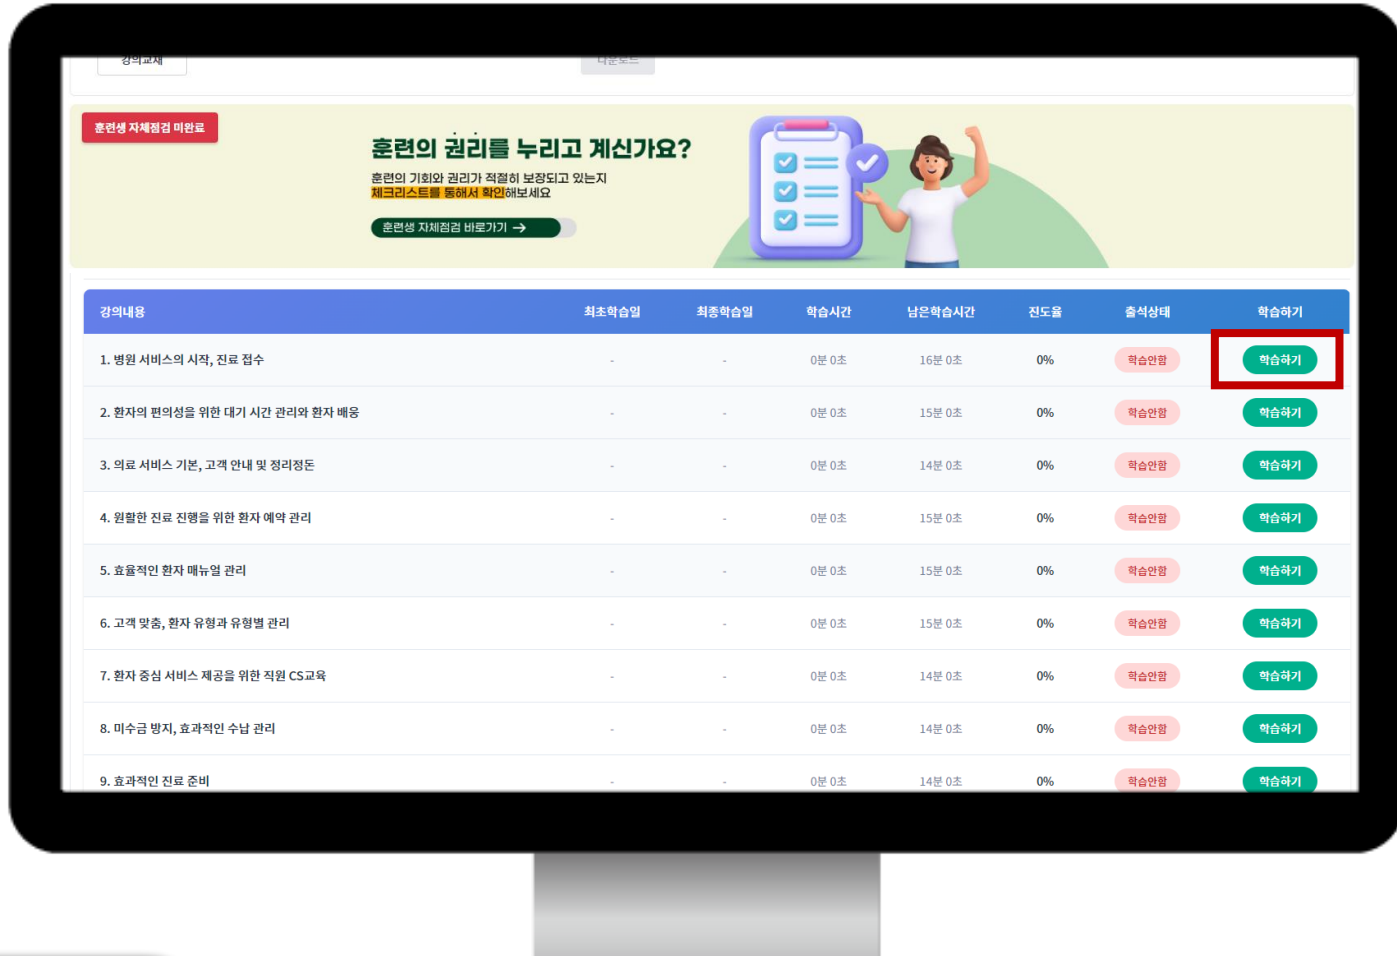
강의교재

다운로드

훈련생 자체점검 미완료

훈련의 권리를 누리고 계신가요?

훈련의 기회와 권리가 적절히 보장되고 있는지
체크리스트를 통해서 확인해보세요

훈련생 자체점검 바로가기 →

| 강의내용 | 최초학습일 | 최종학습일 | 학습시간 | 남은학습시간 | 진도율 | 출석상태 | 학습하기 |
|---|---|---|---|---|---|---|---|
| 1. 병원 서비스의 시작, 진료 접수 | - | - | 0분 0초 | 16분 0초 | 0% | 학습안함 | 학습하기 |
| 2. 환자의 편의성을 위한 대기 시간 관리와 환자 배웅 | - | - | 0분 0초 | 15분 0초 | 0% | 학습안함 | 학습하기 |
| 3. 의료 서비스 기본, 고객 안내 및 정리정돈 | - | - | 0분 0초 | 14분 0초 | 0% | 학습안함 | 학습하기 |
| 4. 원활한 진료 진행을 위한 환자 예약 관리 | - | - | 0분 0초 | 15분 0초 | 0% | 학습안함 | 학습하기 |
| 5. 효율적인 환자 매뉴얼 관리 | - | - | 0분 0초 | 15분 0초 | 0% | 학습안함 | 학습하기 |
| 6. 고객 맞춤, 환자 유형과 유형별 관리 | - | - | 0분 0초 | 15분 0초 | 0% | 학습안함 | 학습하기 |
| 7. 환자 중심 서비스 제공을 위한 직원 CS교육 | - | - | 0분 0초 | 14분 0초 | 0% | 학습안함 | 학습하기 |
| 8. 미수금 방지, 효과적인 수납 관리 | - | - | 0분 0초 | 14분 0초 | 0% | 학습안함 | 학습하기 |
| 9. 효과적인 진료 준비 | - | - | 0분 0초 | 14분 0초 | 0% | 학습안함 | 학습하기 |